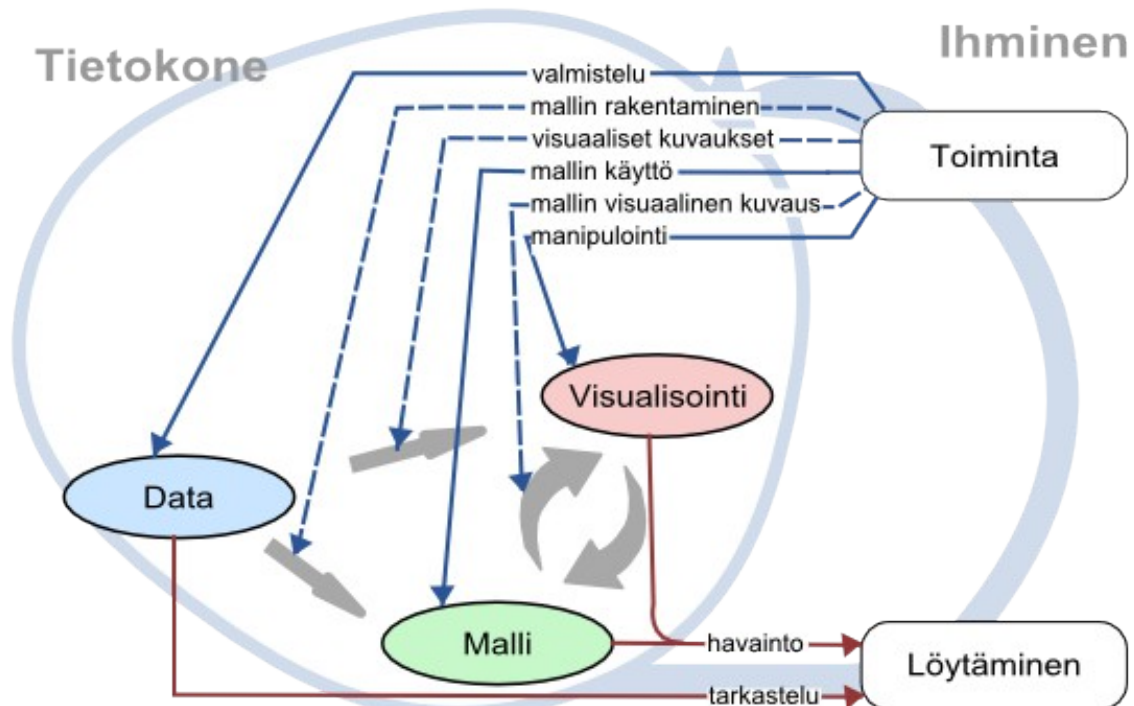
Tietokone

Ihminen

valmistelu

mallin rakentaminen

visuaaliset kuvaukset

mallin käyttö

mallin visuaalinen kuvaus

manipulointi

Toiminta

Visualisointi

Data

Malli

havainto

tarkastelu

Löytäminen